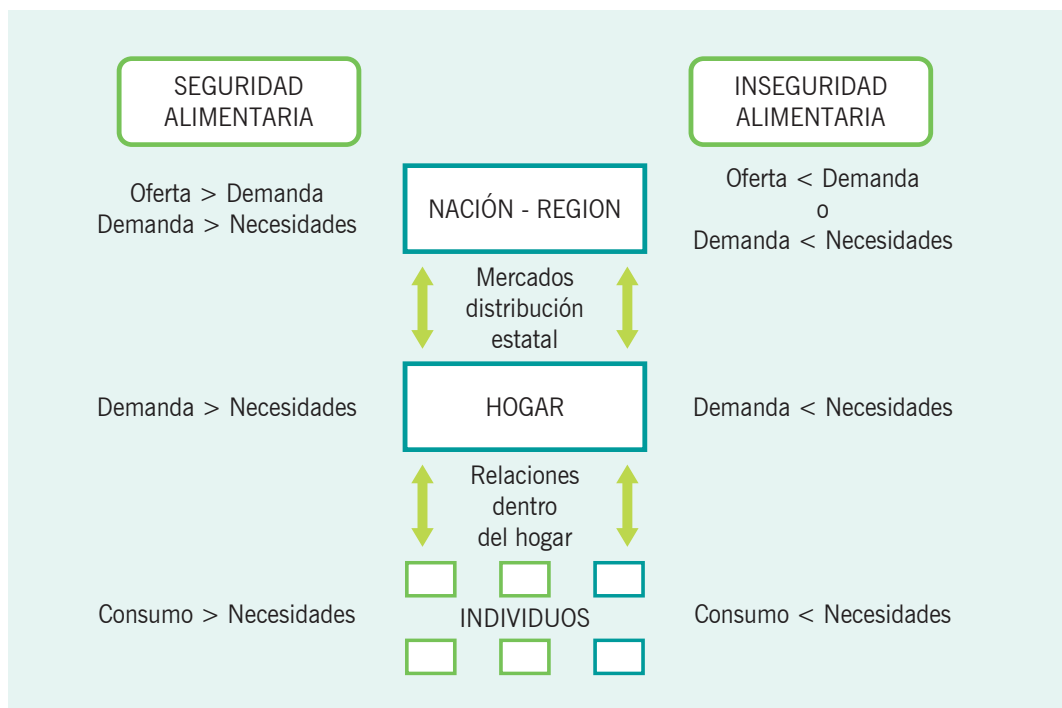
SEGURIDAD ALIMENTARIA

INSEGURIDAD ALIMENTARIA

Oferta > Demanda
Demanda > Necesidades

NACIÓN - REGION

Oferta < Demanda
o
Demanda < Necesidades

Mercados distribución estatal

Demanda > Necesidades

HOGAR

Demanda < Necesidades

Relaciones dentro del hogar

Consumo > Necesidades

INDIVIDUOS

Consumo < Necesidades